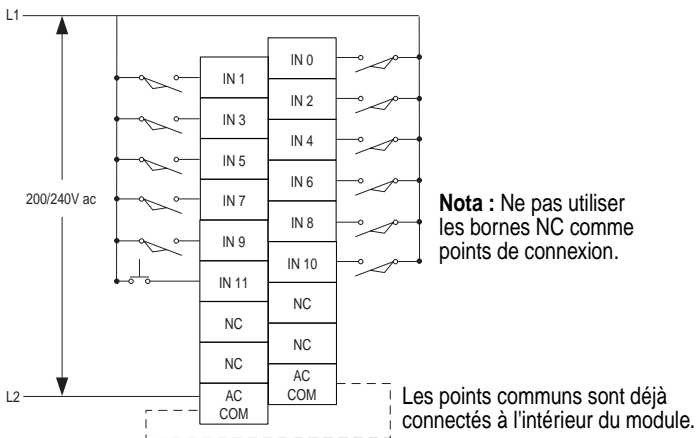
L1

L2

200/240V ac

IN 0
IN 1
IN 2
IN 3
IN 4
IN 5
IN 6
IN 7
IN 8
IN 9
IN 10
IN 11
NC
NC
NC
NC
AC COM
AC COM

**Nota :** Ne pas utiliser les bornes NC comme points de connexion.

Les points communs sont déjà connectés à l'intérieur du module.